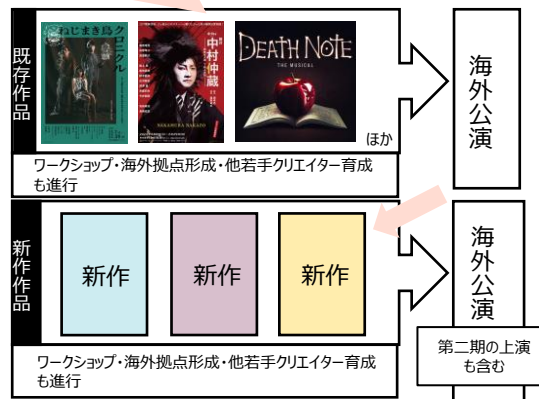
既存作品

ねじまき鳥クロニクル

中村仲蔵

DEATH NOTE THE MUSICAL

ほか

ワークショップ・海外拠点形成・他若手クリエイター育成も進行

海外公演

新作作品

新作

新作

新作

ワークショップ・海外拠点形成・他若手クリエイター育成も進行

海外公演

第二期の上演も含む